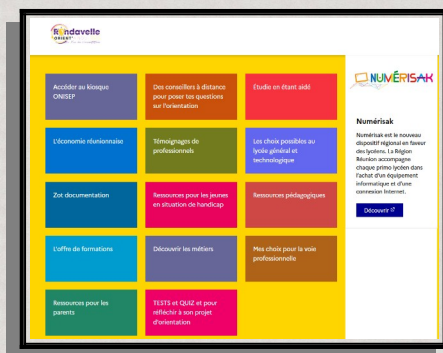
Rondavelle ONISEP

Accéder au kiosque ONISEP

Des conseillers à distance pour poser tes questions sur l'orientation

Etudier en étant aidé

L'économie réunionnaise

Témoignages de professionnels

Les choix possibles au lycée général et technologique

Zot documentation

Ressources pour les jeunes en situation de handicap

Ressources pédagogiques

L'offre de formations

Découvrir les métiers

Mes choix pour la voie professionnelle

Ressources pour les parents

TESTS et QUIZ et pour réfléchir à son projet d'orientation

NUMÉRISAK

Numérisak

Numérisak est le nouveau dispositif régional en faveur des lycéens. La Région Réunion accompagne chaque primo lycéen dans l'achat d'un équipement informatique et d'une connexion Internet.

Découvrir